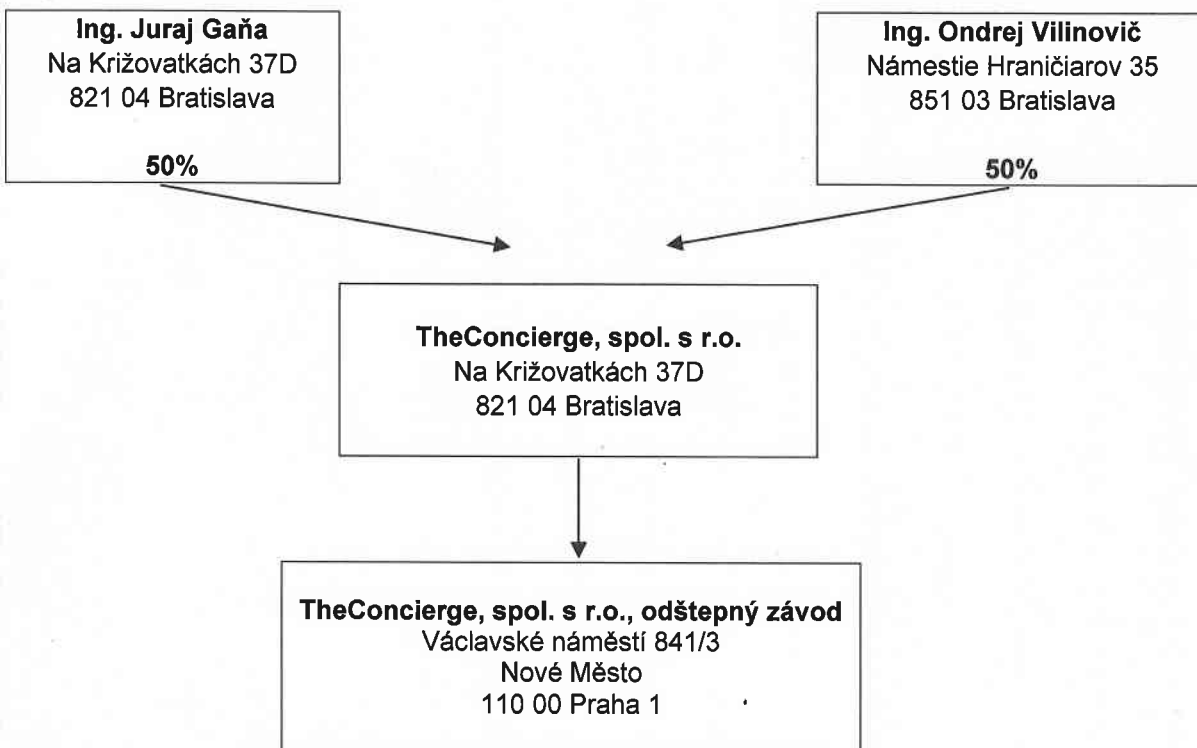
Ing. Juraj Gaňa
Na Križovatkách 37D
821 04 Bratislava

50%

Ing. Ondrej Vilinovič
Námestie Hraničiarov 35
851 03 Bratislava

50%

TheConcierge, spol. s r.o.
Na Križovatkách 37D
821 04 Bratislava

TheConcierge, spol. s r.o., odštepný závod
Václavské náměstí 841/3
Nové Město
110 00 Praha 1